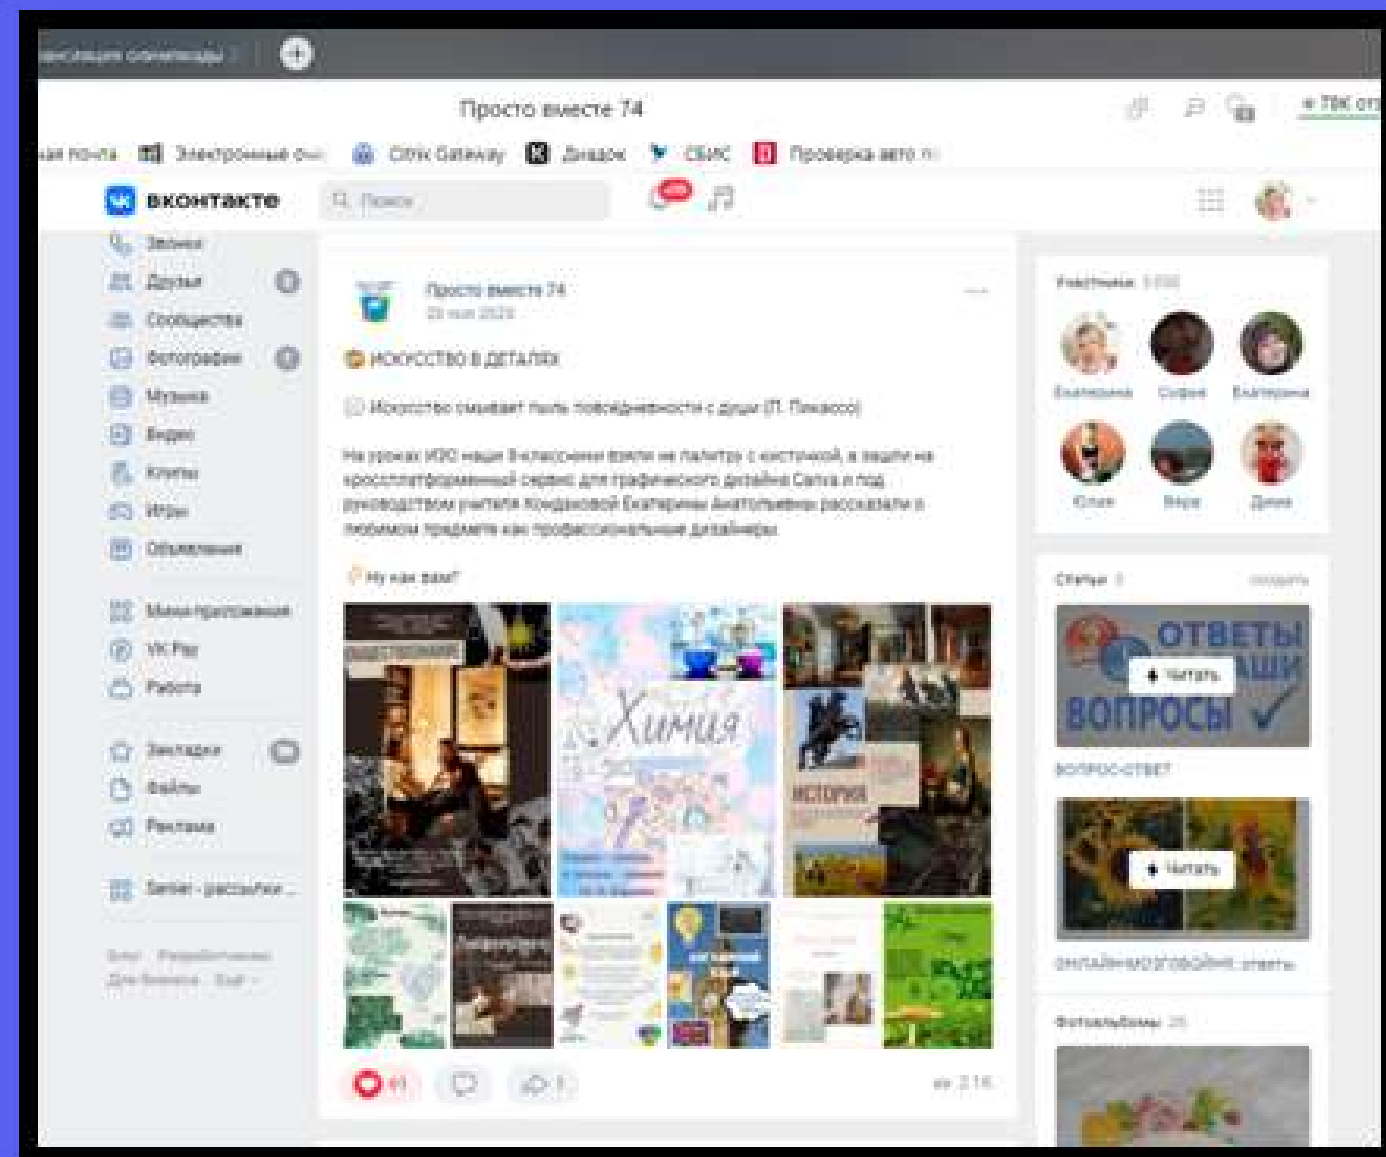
Просто вместе 74

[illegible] почта Электронные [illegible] Citrix Gateway Диадок СБИС Проверка авто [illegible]

ВКОНТАКТЕ Поиск

Звонки
Друзья
Сообщества
Фотографии
Музыка
Видео
Клипы
Игры
Объявления
Мини-приложения
VK Pay
Работа
Закладки
Файлы
Реклама
Senler - рассылки

Просто вместе 74
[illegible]

ИСКУССТВО В ДЕТАЛЯХ

Искусство смывает пыль повседневности с души (П. Пикассо)

На уроках ИЗО наши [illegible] взяли не палитру с кисточкой, а зашли на кроссплатформенный сервис для графического дизайна Canva и под руководством учителя Кондаковой Екатерины Анатольевны рассказали о любимом предмете как профессиональные дизайнеры

Ну как вам?

Химия

ИСТОРИЯ

Участники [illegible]
Екатерина Софья Екатерина
Юлия Вера Диана

Статьи
ОТВЕТЫ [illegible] ВОПРОСЫ
Читать
ВОПРОС-ОТВЕТ
Читать
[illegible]

Фотоальбомы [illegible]

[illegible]